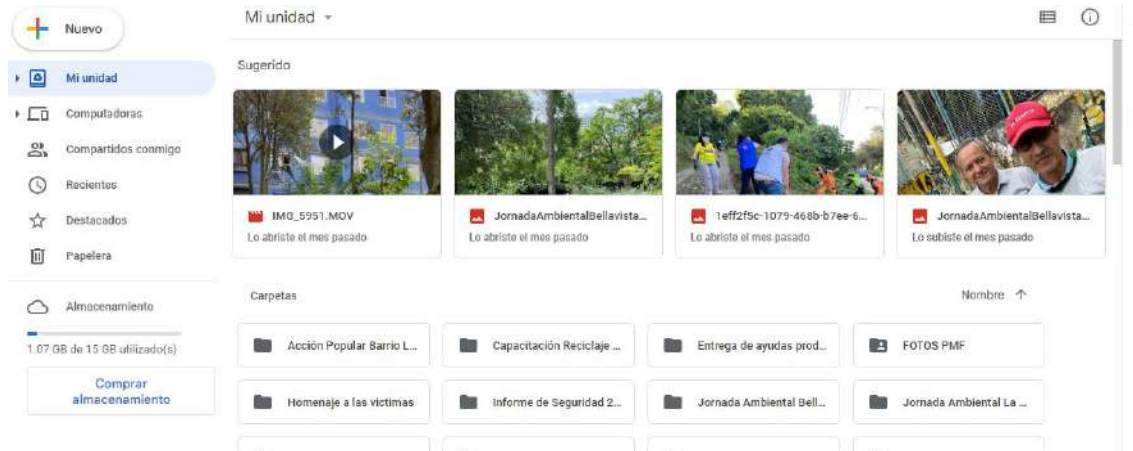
Nuevo

Mi unidad

Computadoras

Compartidos conmigo

Recientes

Destacados

Papelera

Almacenamiento

1.07 GB de 15 GB utilizado(s)

Comprar almacenamiento

Mi unidad

Sugerido

IMG_5951.MOV
Lo abriste el mes pasado

JornadaAmbientalBellavista...
Lo abriste el mes pasado

1eff2f5c-1079-468b-b7ee-6...
Lo abriste el mes pasado

JornadaAmbientalBellavista...
Lo subiste el mes pasado

Carpetas

Nombre

Acción Popular Barrio L...

Capacitación Reciclaje ...

Entrega de ayudas prod...

FOTOS PMF

Homenaje a las victimas

Informe de Seguridad 2...

Jornada Ambiental Bell...

Jornada Ambiental La ...